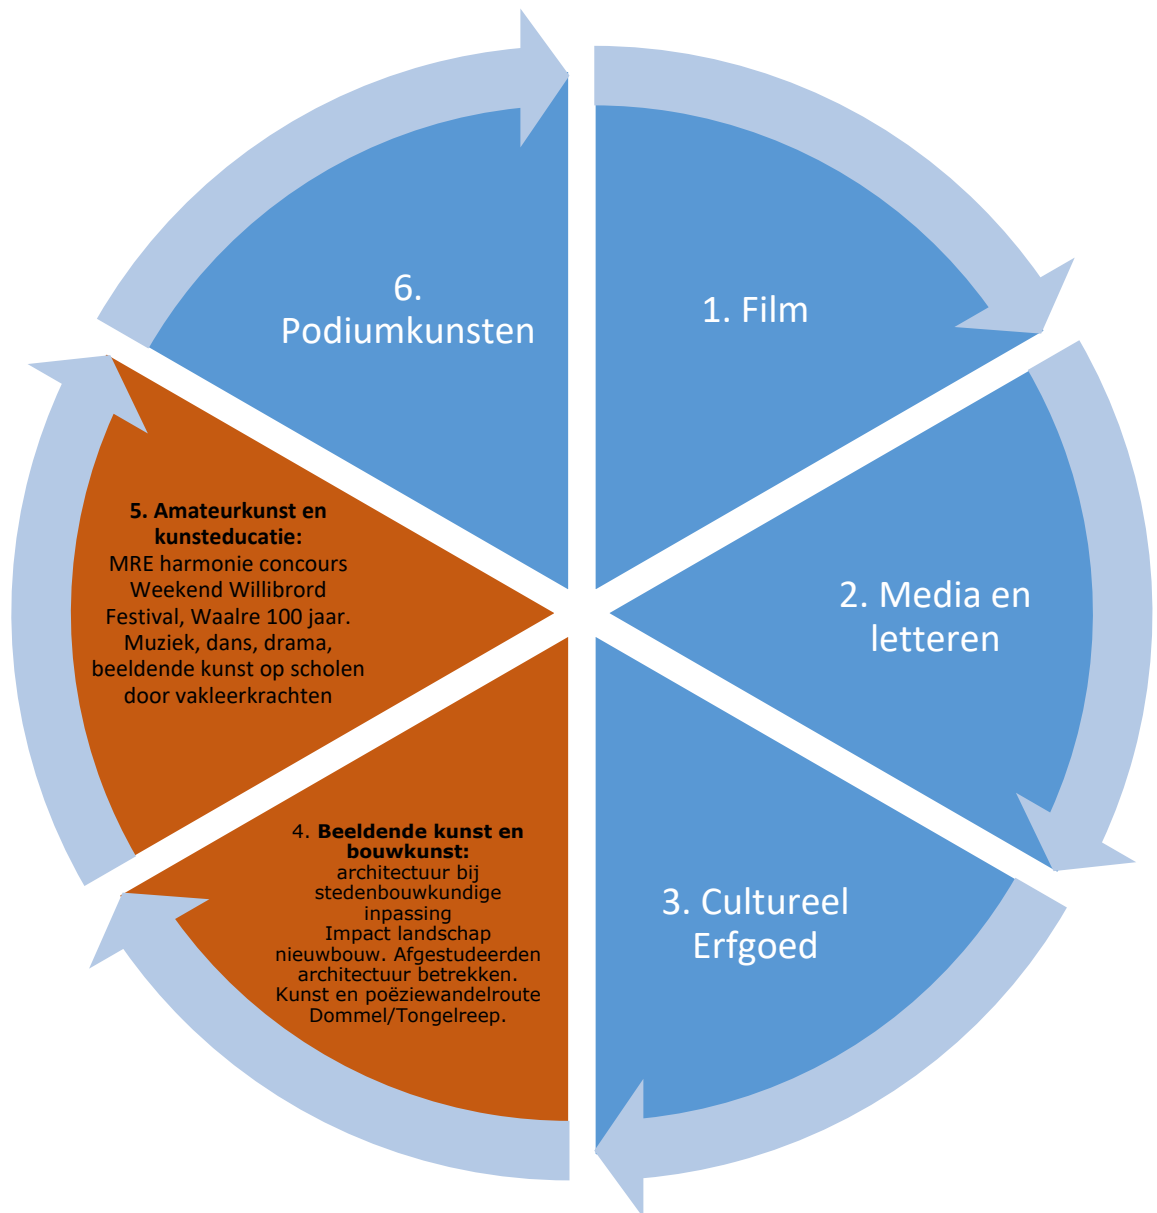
6. Podiumkunsten

1. Film

2. Media en letteren

3. Cultureel Erfgoed

4. **Beeldende kunst en bouwkunst:**
architectuur bij stedenbouwkundige inpassing
Impact landschap nieuwbouw. Afgestudeerden architectuur betrekken.
Kunst en poëziewandelroute Dommel/Tongelreep.

**5. Amateurkunst en kunsteducatie:**
MRE harmonie concours
Weekend Willibrord Festival, Waalre 100 jaar.
Muziek, dans, drama, beeldende kunst op scholen door vakleerkrachten